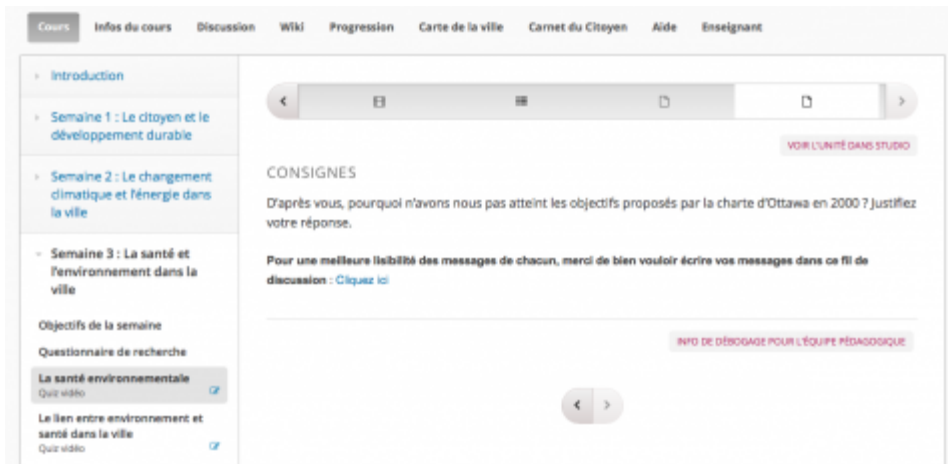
Cours Infos du cours Discussion Wiki Progression Carte de la ville Carnet du Citoyen Aide Enseignant

Introduction

Semaine 1 : Le citoyen et le développement durable

Semaine 2 : Le changement climatique et l'énergie dans la ville

Semaine 3 : La santé et l'environnement dans la ville

Objectifs de la semaine

Questionnaire de recherche

La santé environnementale
Quiz vidéo

Le lien entre environnement et santé dans la ville
Quiz vidéo

VOIR L'UNITÉ DANS STUDIO

CONSIGNES

D'après vous, pourquoi n'avons nous pas atteint les objectifs proposés par la charte d'Ottawa en 2000 ? Justifiez votre réponse.

Pour une meilleure lisibilité des messages de chacun, merci de bien vouloir écrire vos messages dans ce fil de discussion : Cliquez ici

INFO DE DÉBOGAGE POUR L'ÉQUIPE PÉDAGOGIQUE